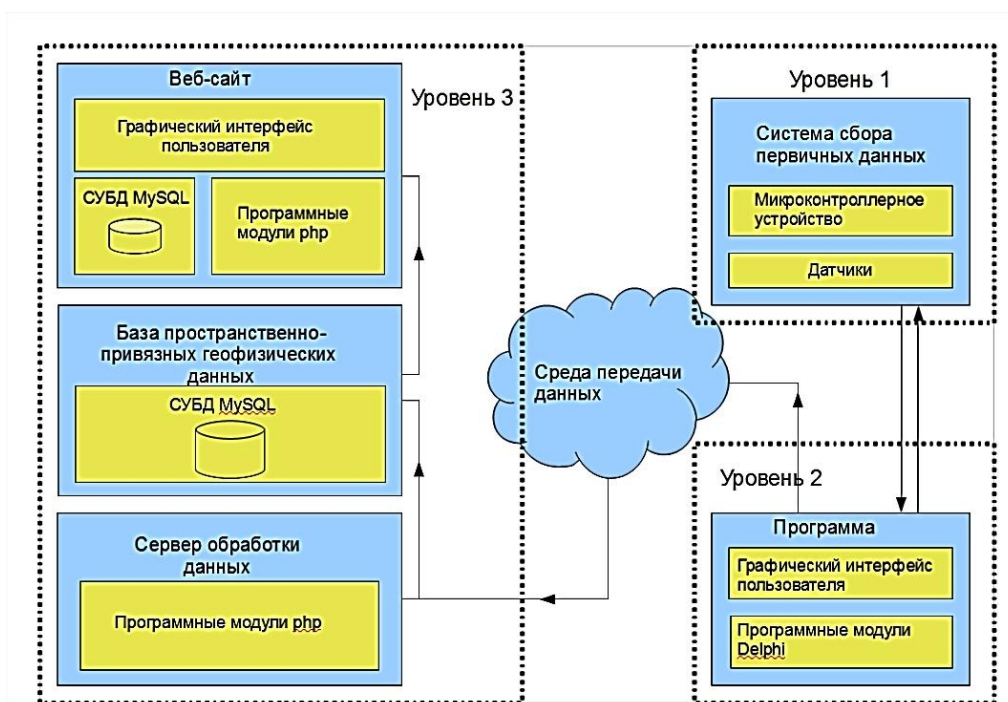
Веб-сайт

Графический интерфейс пользователя

СУБД MySQL

Программные модули php

Уровень 3

База пространственно-привязных геофизических данных

СУБД MySQL

Сервер обработки данных

Программные модули php

Среда передачи данных

Уровень 1

Система сбора первичных данных

Микроконтроллерное устройство

Датчики

Уровень 2

Программа

Графический интерфейс пользователя

Программные модули Delphi